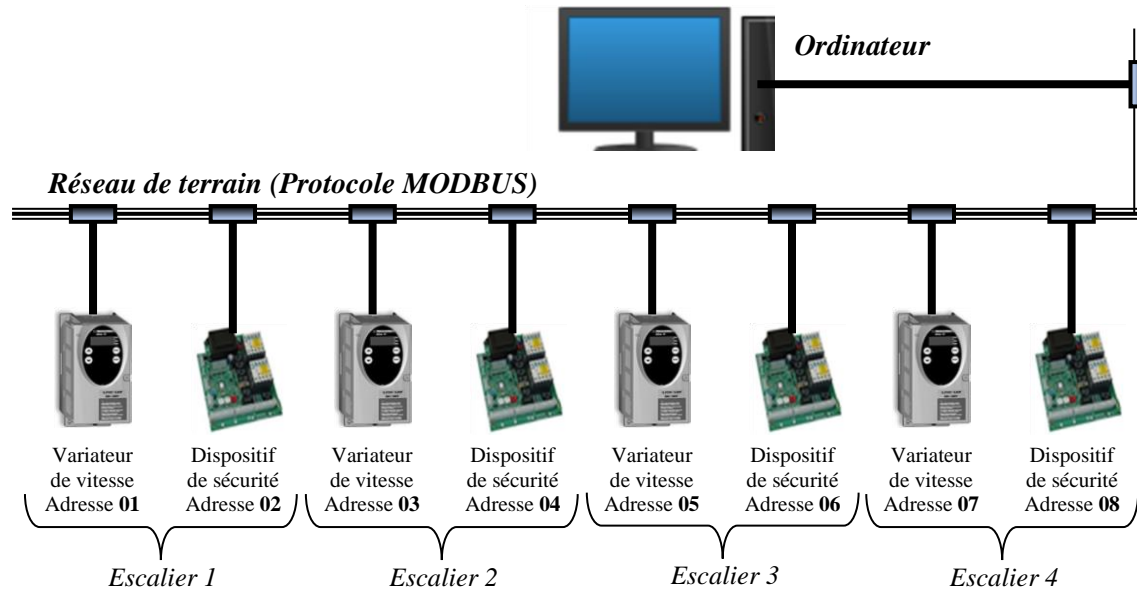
Ordinateur

Réseau de terrain (Protocole MODBUS)

Variateur de vitesse Adresse 01

Dispositif de sécurité Adresse 02

Variateur de vitesse Adresse 03

Dispositif de sécurité Adresse 04

Variateur de vitesse Adresse 05

Dispositif de sécurité Adresse 06

Variateur de vitesse Adresse 07

Dispositif de sécurité Adresse 08

Escalier 1

Escalier 2

Escalier 3

Escalier 4